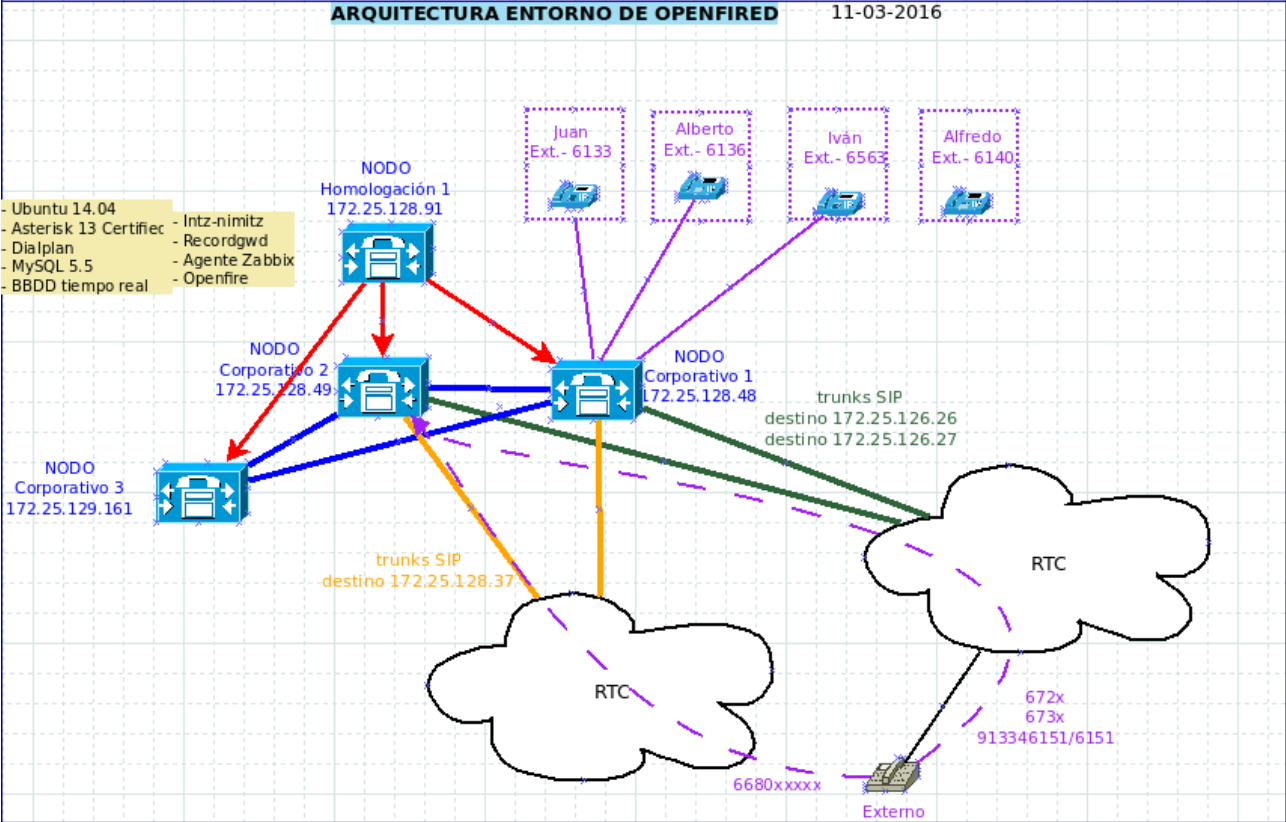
ARQUITECTURA ENTORNO DE OPENFIRED 11-03-2016

Juan
Ext.- 6133

Alberto
Ext.- 6136

Iván
Ext.- 6563

Alfredo
Ext.- 6140

- Ubuntu 14.04
- Asterisk 13 Certifiec
- Dialplan
- MySQL 5.5
- BBDD tiempo real

- Intz-nimitz
- Recordgwd
- Agente Zabbix
- Openfire

NODO
Homologación 1
172.25.128.91

NODO
Corporativo 2
172.25.128.49

NODO
Corporativo 1
172.25.128.48

NODO
Corporativo 3
172.25.129.161

trunks SIP
destino 172.25.126.26
destino 172.25.126.27

trunks SIP
destino 172.25.128.37

RTC

RTC

672x
673x
913346151/6151

6680xxxxx

Externo